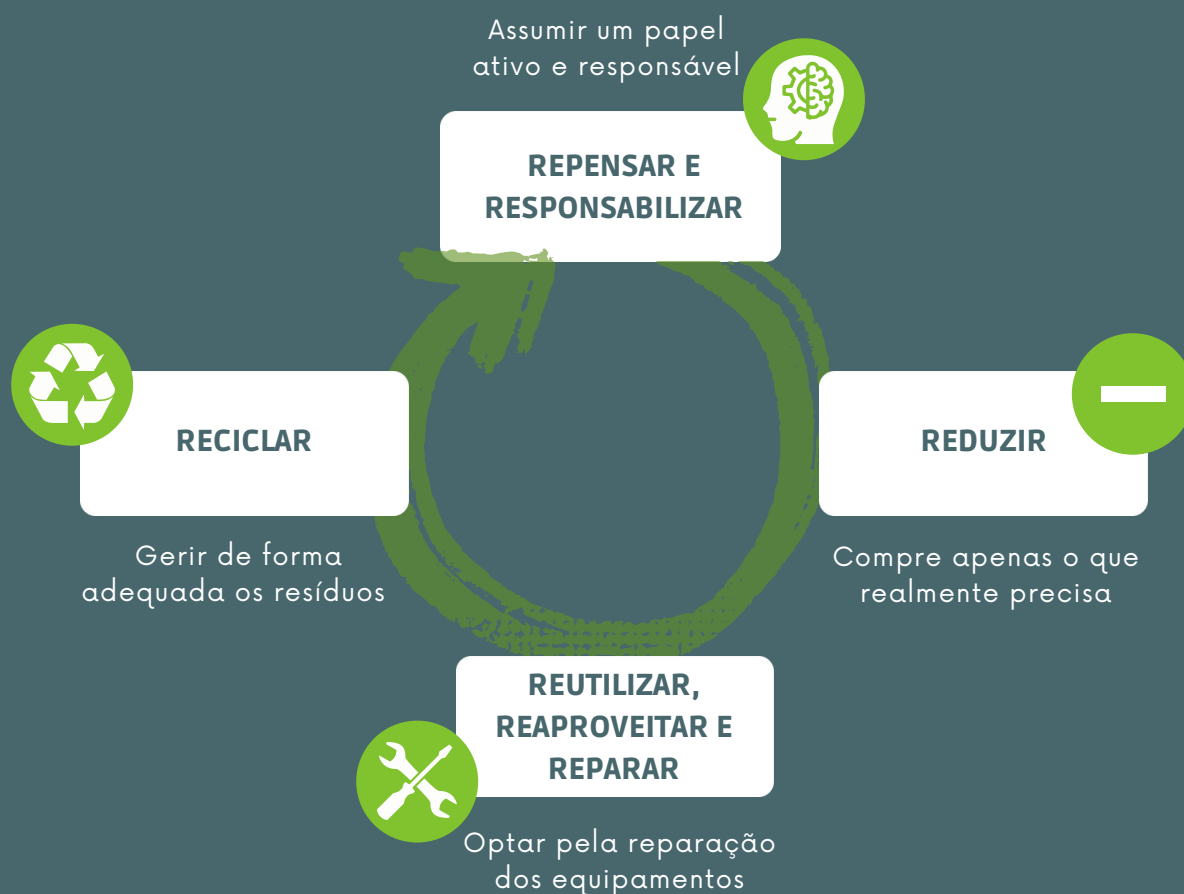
Assumir um papel ativo e responsável

REPENSAR E RESPONSABILIZAR

RECICLAR

Gerir de forma adequada os resíduos

REDUZIR

Compre apenas o que realmente precisa

REUTILIZAR, REAPROVEITAR E REPARAR

Optar pela reparação dos equipamentos